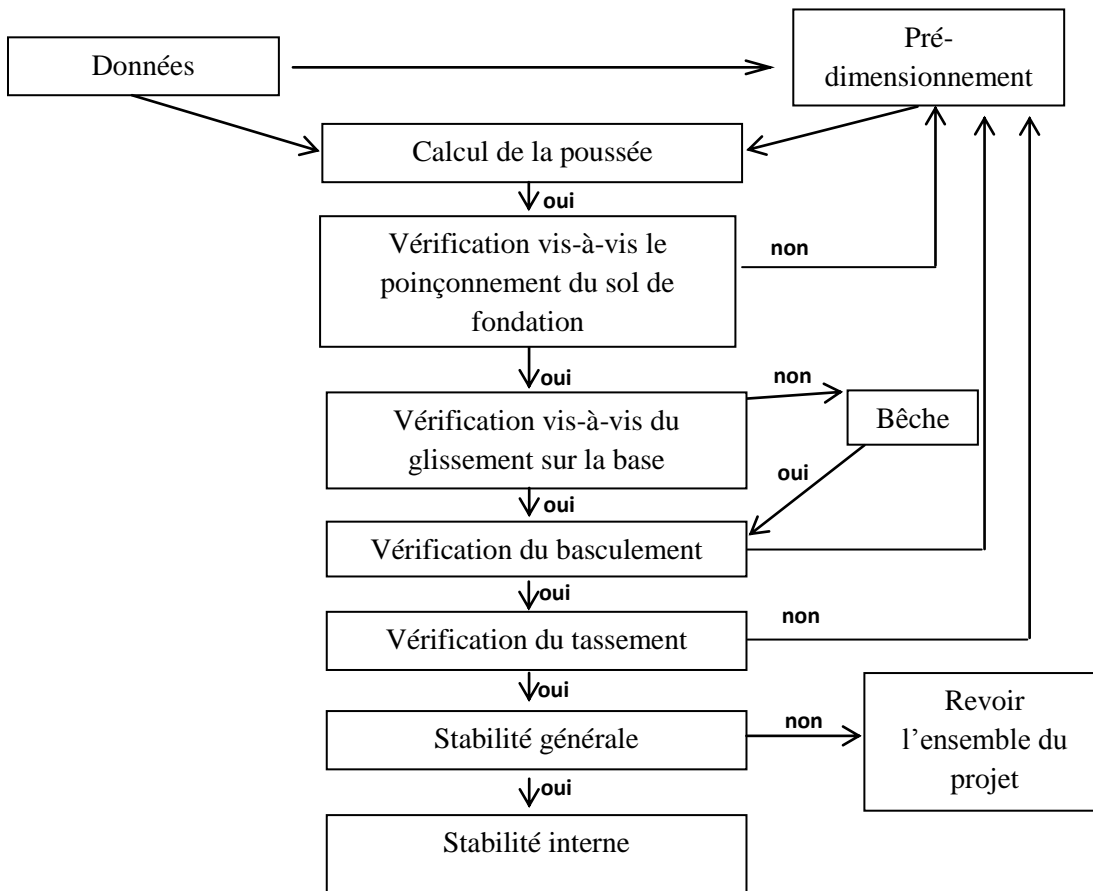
Données

Pré-dimensionnement

Calcul de la poussée

oui

Vérification vis-à-vis le poinçonnement du sol de fondation

non

oui

non

Vérification vis-à-vis du glissement sur la base

Bêche

oui

oui

Vérification du basculement

oui

non

Vérification du tassement

oui

Stabilité générale

non

Revoir l'ensemble du projet

oui

Stabilité interne